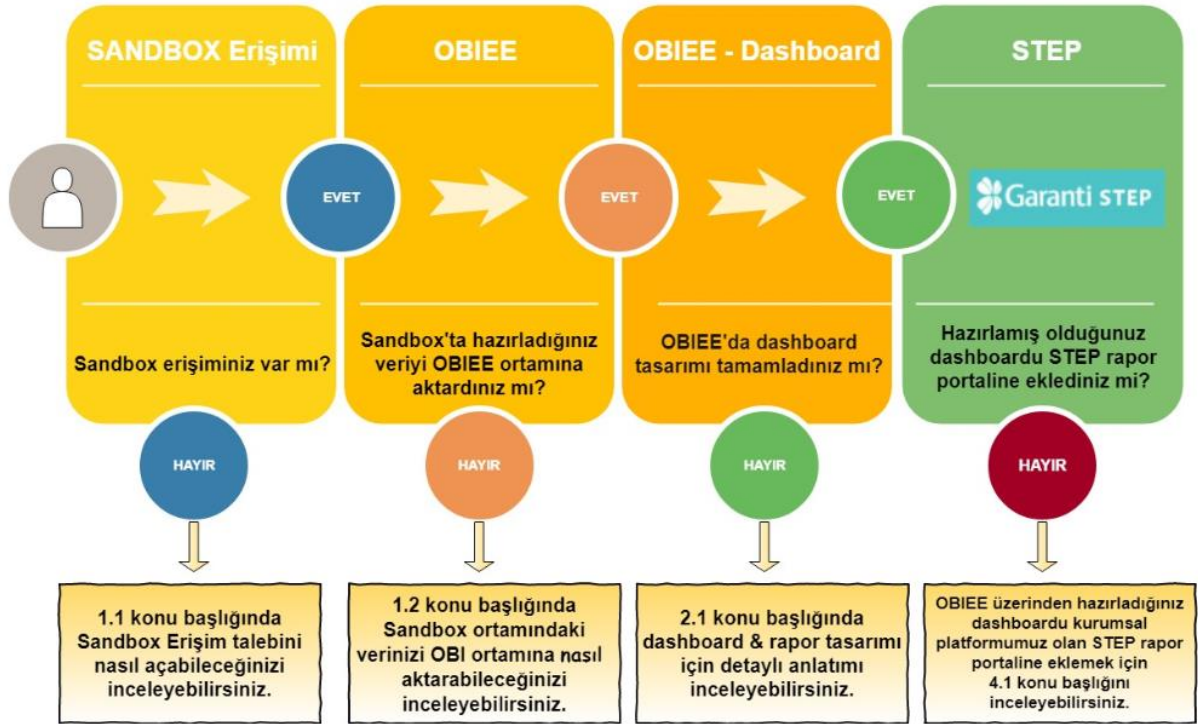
SANDBOX Erişimi

EVET

Sandbox erişiminiz var mı?

HAYIR

1.1 konu başlığında Sandbox Erişim talebini nasıl açabileceğinizi inceleyebilirsiniz.

OBIEE

EVET

Sandbox'ta hazırladığınız veriyi OBIEE ortamına aktardınız mı?

HAYIR

1.2 konu başlığında Sandbox ortamındaki verinizi OBI ortamına nasıl aktarabileceğinizi inceleyebilirsiniz.

OBIEE - Dashboard

EVET

OBIEE'da dashboard tasarımı tamamladınız mı?

HAYIR

2.1 konu başlığında dashboard & rapor tasarımı için detaylı anlatımı inceleyebilirsiniz.

STEP

Garanti STEP

Hazırlamış olduğunuz dashboardu STEP rapor portaline eklediniz mi?

HAYIR

OBIEE üzerinden hazırladığınız dashboardu kurumsal platformumuz olan STEP rapor portaline eklemek için 4.1 konu başlığını inceleyebilirsiniz.